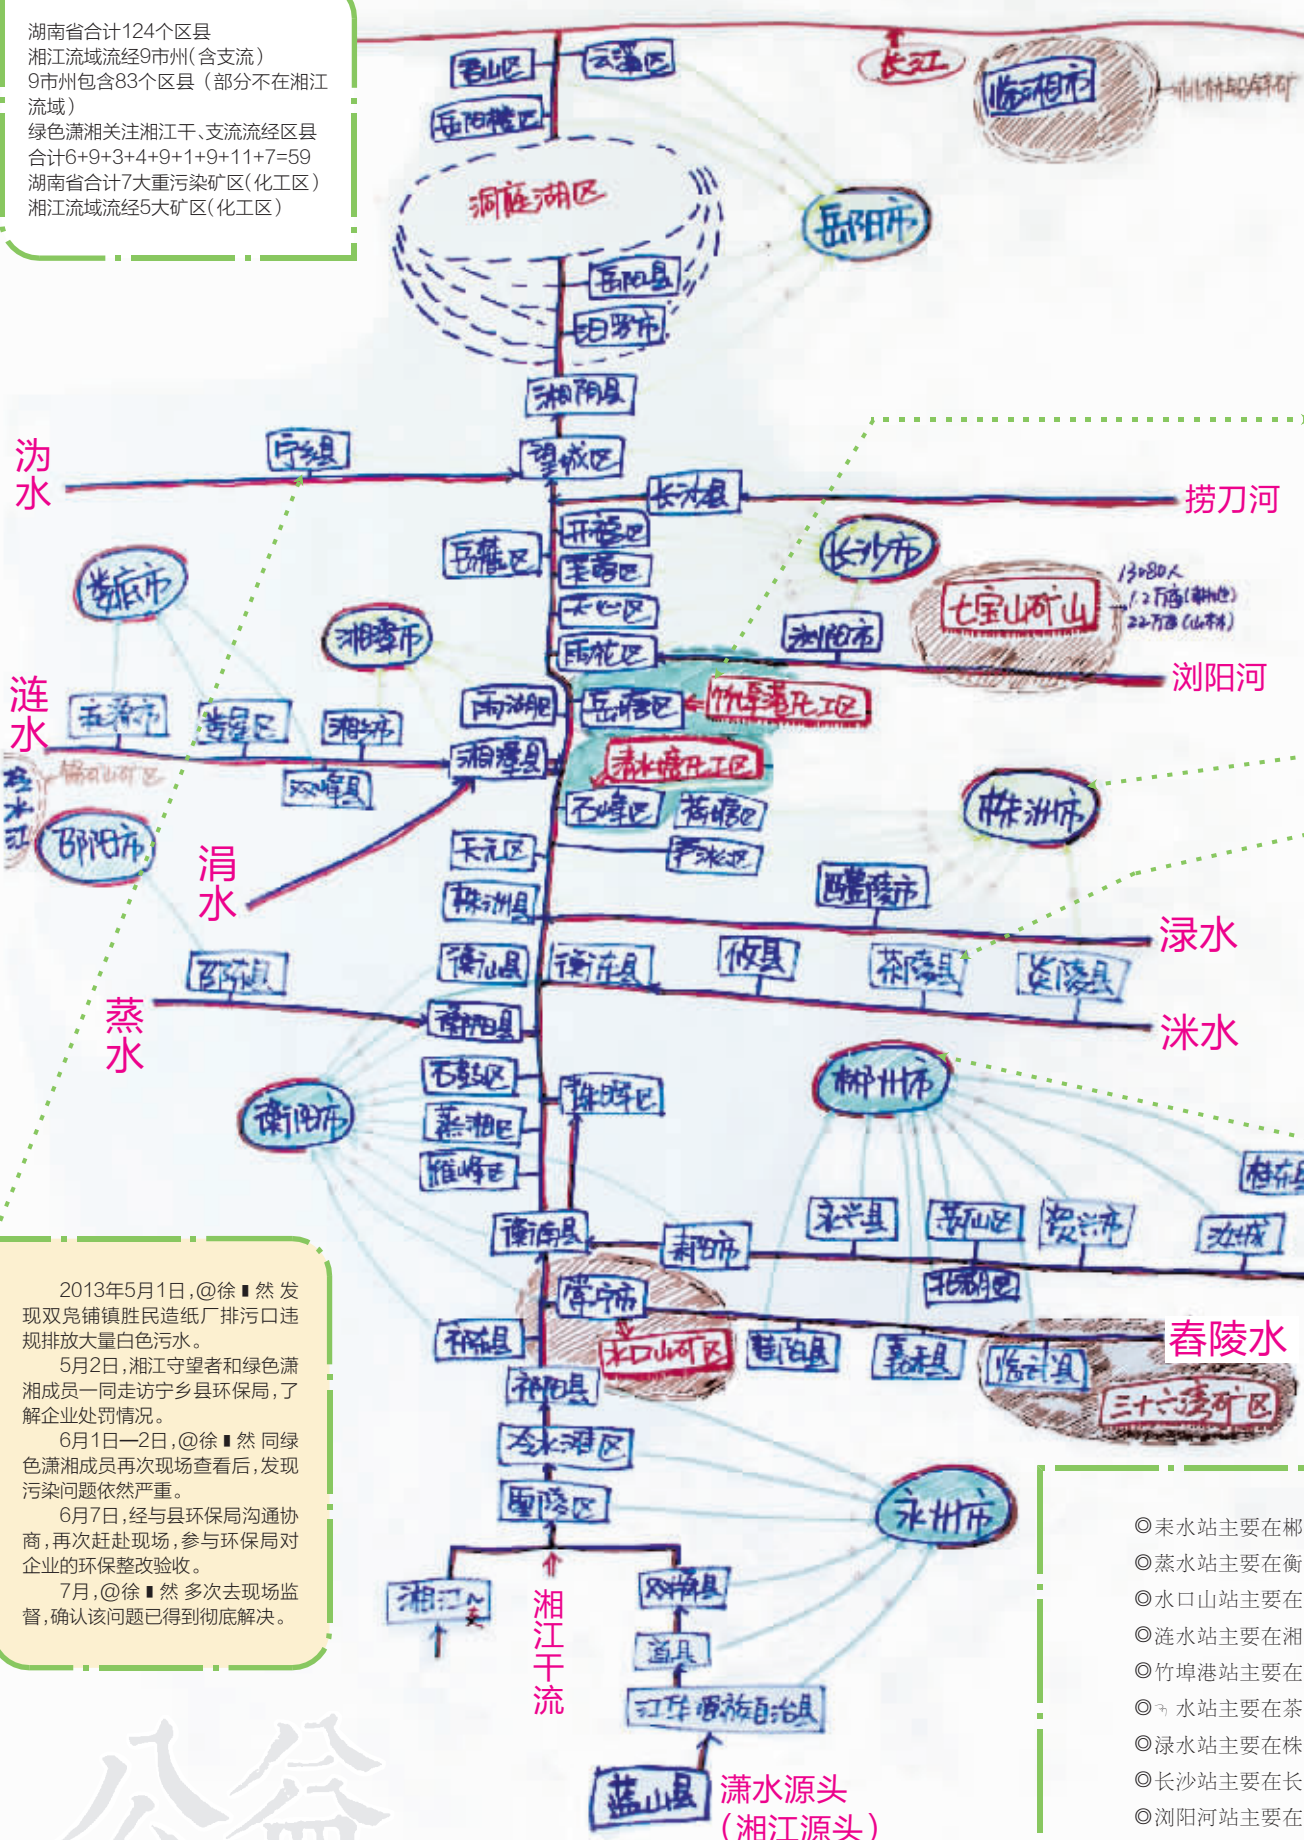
湖南省合计124个区县
湘江流域流经9市州(含支流)
9市州包含83个区县(部分不在湘江流域)
绿色潇湘关注湘江干、支流流经区县
合计6+9+3+4+9+1+9+11+7=59
湖南省合计7大重污染矿区(化工区)
湘江流域流经5大矿区(化工区)

君山区
云溪区
岳阳楼区
长江
临湘市
洞庭湖区
岳阳市
岳阳县
汨罗市
湘阴县
沩水
宁乡县
望城区
长沙县
捞刀河
开福区
岳麓区
芙蓉区
长沙市
天心区
七宝山矿山
雨花区
浏阳市
浏阳河
湘潭市
雨湖区
岳塘区
竹埠港化工区
涟水
娄底市
涟源市
娄星区
湘乡市
湘潭县
清水塘化工区
双峰县
邵阳市
石峰区
荷塘区
株洲市
涓水
天元区
芦淞区
株洲县
醴陵市
渌水
衡山县
衡东县
攸县
茶陵县
炎陵县
邵东县
蒸水
衡阳县
洣水
石鼓区
珠晖区
郴州市
衡阳市
蒸湘区
雁峰区
衡南县
耒阳市
永兴县
苏仙区
资兴市
汝城
北湖区
常宁市
祁东县
水口山矿区
桂阳县
嘉禾县
临武县
春陵水
三十六湾矿区
祁阳县
冷水滩区
零陵区
永州市
湘江干流
双牌县
道县
江华瑶族自治县
蓝山县
潇水源头
(湘江源头)

2013年5月1日,@徐▮然 发现双凫铺镇胜民造纸厂排污口违规排放大量白色污水。
5月2日,湘江守望者和绿色潇湘成员一同走访宁乡县环保局,了解企业处罚情况。
6月1日—2日,@徐▮然 同绿色潇湘成员再次现场查看后,发现污染问题依然严重。
6月7日,经与县环保局沟通协商,再次赶赴现场,参与环保局对企业的环保整改验收。
7月,@徐▮然 多次去现场监督,确认该问题已得到彻底解决。

◎耒水站主要在郴
◎蒸水站主要在衡
◎水口山站主要在
◎涟水站主要在湘
◎竹埠港站主要在
◎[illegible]水站主要在茶
◎渌水站主要在株
◎长沙站主要在长
◎浏阳河站主要在